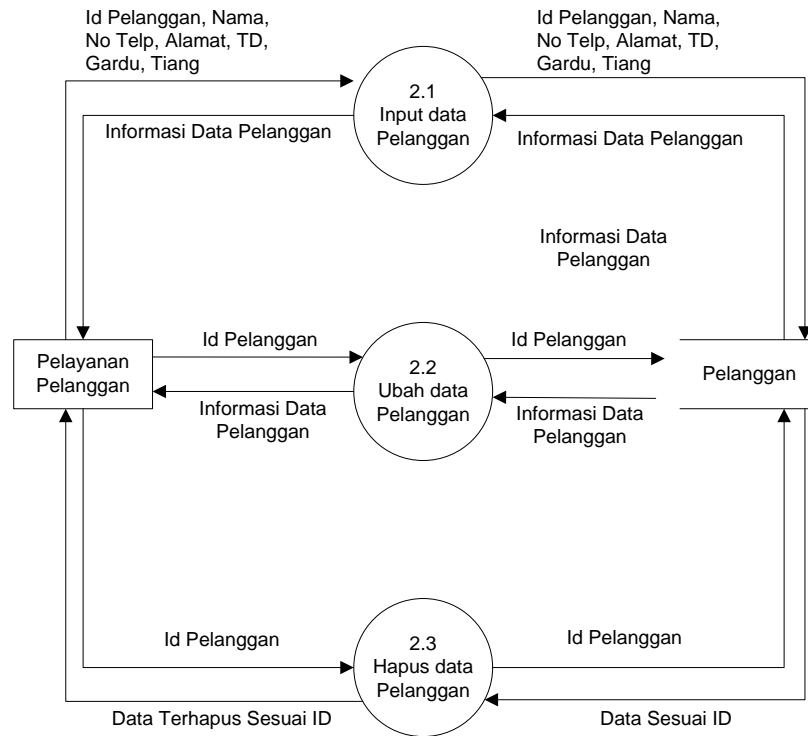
Id Pelanggan, Nama, No Telp, Alamat, TD, Gardu, Tiang

Id Pelanggan, Nama, No Telp, Alamat, TD, Gardu, Tiang

2.1
Input data Pelanggan

Informasi Data Pelanggan

Informasi Data Pelanggan

Informasi Data Pelanggan

Pelayanan Pelanggan

Id Pelanggan

2.2
Ubah data Pelanggan

Id Pelanggan

Pelanggan

Informasi Data Pelanggan

Informasi Data Pelanggan

Id Pelanggan

2.3
Hapus data Pelanggan

Id Pelanggan

Data Terhapus Sesuai ID

Data Sesuai ID